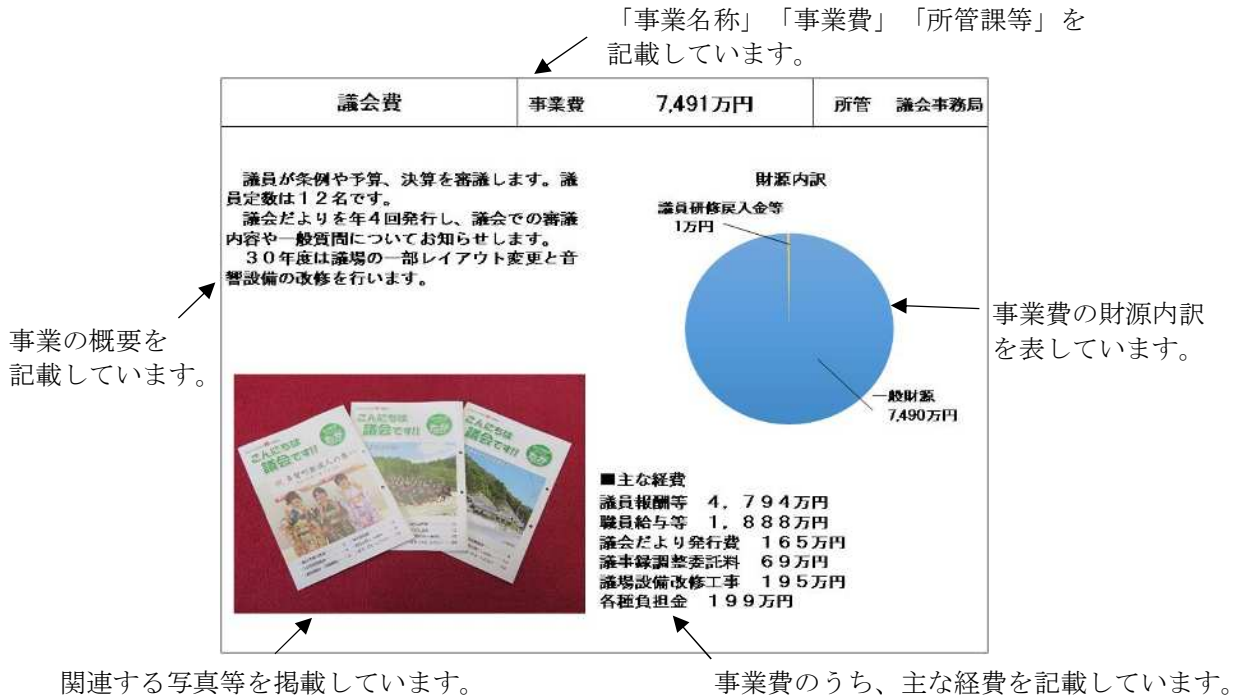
「事業名称」「事業費」「所管課等」を記載しています。

| 議会費 | 事業費 | 7,491万円 | 所管 | 議会事務局 |
|---|---|---|---|---|

議員が条例や予算、決算を審議します。議員定数は１２名です。
議会だよりを年４回発行し、議会での審議内容や一般質問についてお知らせします。
３０年度は議場の一部レイアウト変更と音響設備の改修を行います。

事業の概要を記載しています。

財源内訳

議員研修戻入金等
1万円

一般財源
7,490万円

事業費の財源内訳を表しています。

こんにちは議会です!!

■主な経費
議員報酬等　４，７９４万円
職員給与等　１，８８８万円
議会だより発行費　１６５万円
議事録調整委託料　６９万円
議場設備改修工事　１９５万円
各種負担金　１９９万円

関連する写真等を掲載しています。

事業費のうち、主な経費を記載しています。